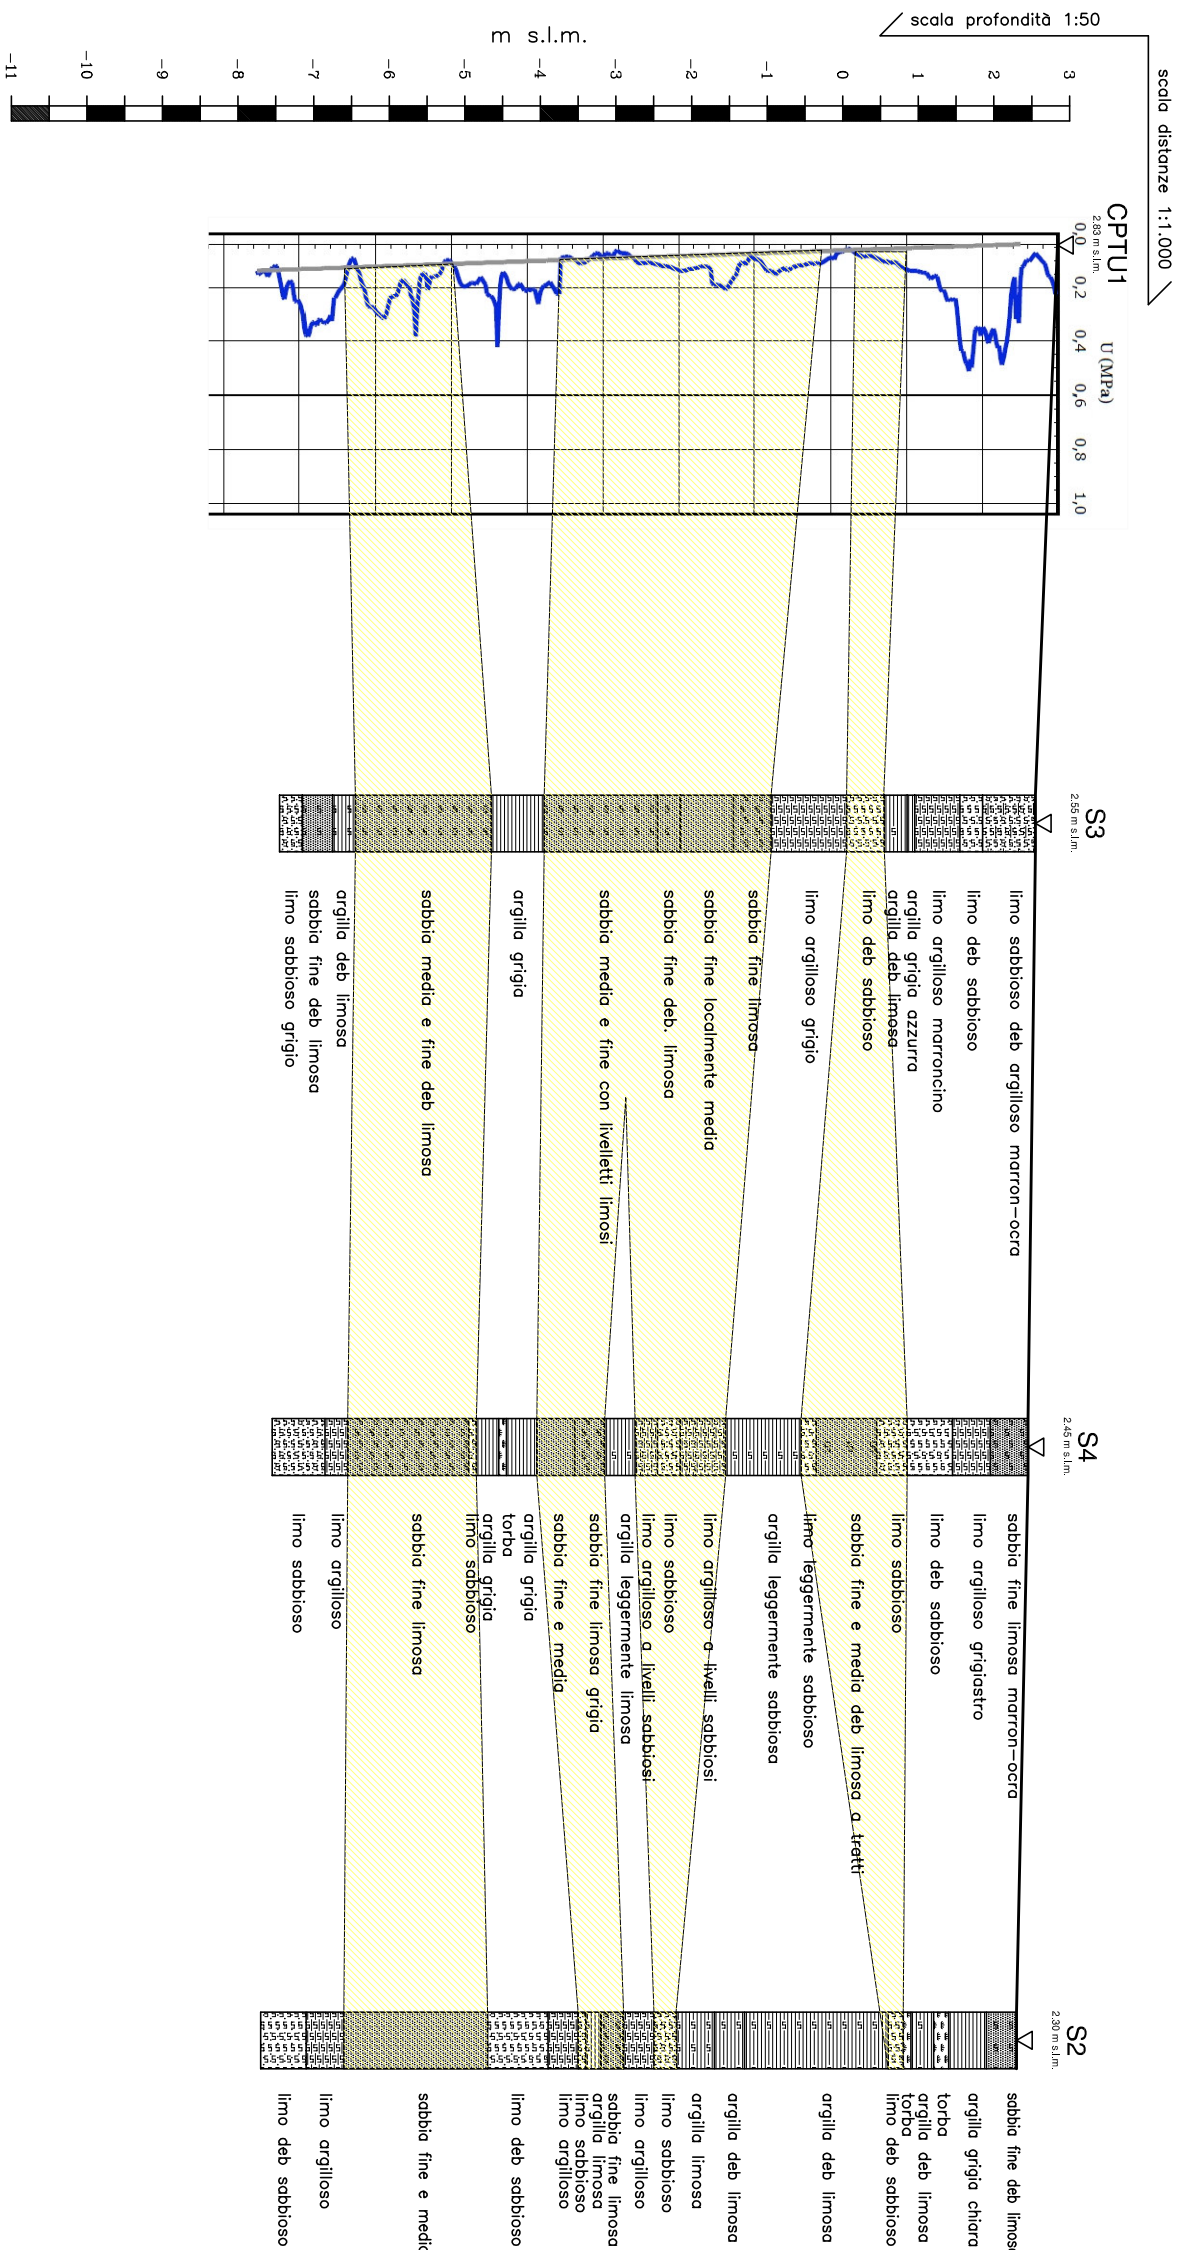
scala profondità 1:50

scala distanze 1:1.000

m s.l.m.

3
2
1
0
−1
−2
−3
−4
−5
−6
−7
−8
−9
−10
−11

CPTU1
2.83 m s.l.m.

0,0
0,2
0,4
0,6
0,8
1,0
U (MPa)

S3
2.55 m s.l.m.

limo sabbioso deb argilloso marron−ocra
limo deb sabbioso
limo argilloso marroncino
argilla grigia azzurra
argilla deb limosa
limo deb sabbioso
limo argilloso grigio
sabbia fine limosa
sabbia fine localmente media
sabbia fine deb. limosa
sabbia media e fine con livelletti limosi
argilla grigia
sabbia media e fine deb limosa
argilla deb limosa
sabbia fine deb limosa
limo sabbioso grigio

S4
2.45 m s.l.m.

sabbia fine limosa marron−ocra
limo argilloso grigiastro
limo deb sabbioso
limo sabbioso
sabbia fine e media deb limosa a tratti
limo leggermente sabbioso
argilla leggermente sabbiosa
limo argilloso a livelli sabbiosi
limo sabbioso
limo argilloso a livelli sabbiosi
argilla leggermente limosa
sabbia fine limosa grigia
sabbia fine e media
argilla grigia
torba
argilla grigia
limo sabbioso
sabbia fine limosa
limo argilloso
limo sabbioso

S2
2.30 m s.l.m.

sabbia fine deb limos
argilla grigia chiara
torba
argilla deb limosa
torba
limo deb sabbioso
argilla deb limosa
argilla deb limosa
argilla limosa
limo sabbioso
limo argilloso
sabbia fine limosa
argilla limosa
limo sabbioso
limo argilloso
limo deb sabbioso
sabbia fine e medi
limo argilloso
limo deb sabbioso